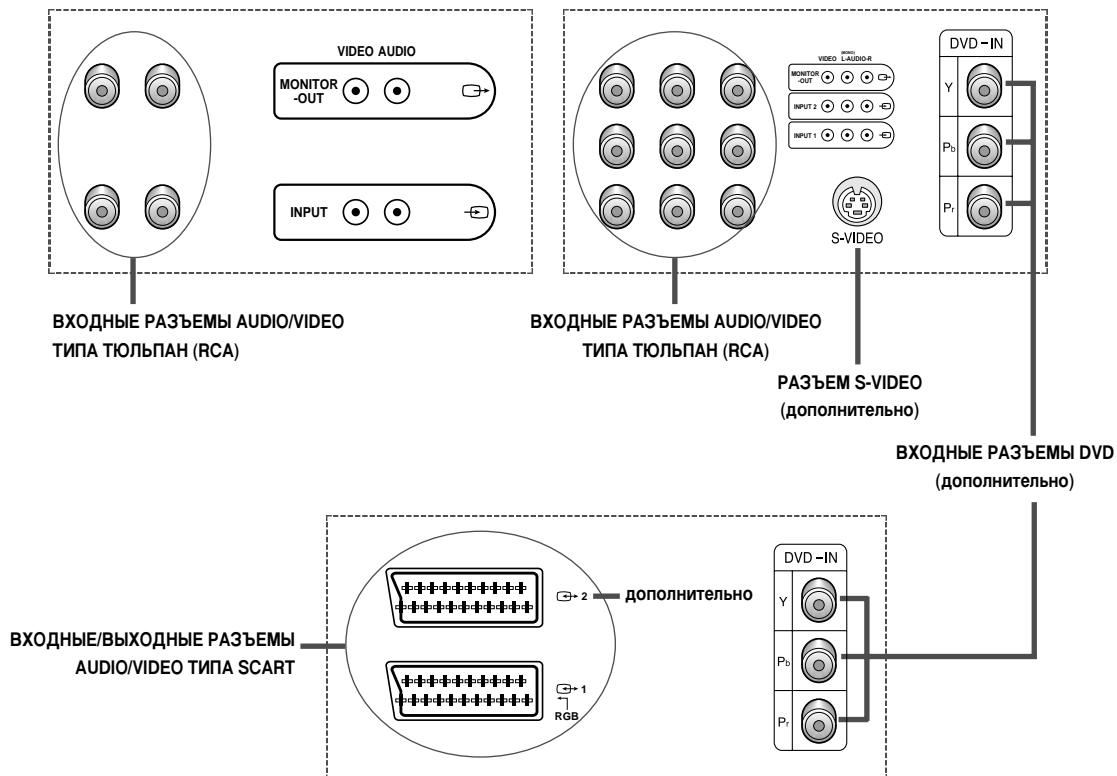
VIDEO AUDIO

MONITOR -OUT

INPUT

ВХОДНЫЕ РАЗЪЕМЫ AUDIO/VIDEO ТИПА ТЮЛЬПАН (RCA)

VIDEO (MONO) L-AUDIO-R

MONITOR -OUT

INPUT 2

INPUT 1

S-VIDEO

DVD-IN

Y

$P_b$

$P_r$

ВХОДНЫЕ РАЗЪЕМЫ AUDIO/VIDEO ТИПА ТЮЛЬПАН (RCA)

РАЗЪЕМ S-VIDEO (дополнительно)

ВХОДНЫЕ РАЗЪЕМЫ DVD (дополнительно)

2

дополнительно

1

RGB

ВХОДНЫЕ/ВЫХОДНЫЕ РАЗЪЕМЫ AUDIO/VIDEO ТИПА SCART

DVD-IN

Y

$P_b$

$P_r$